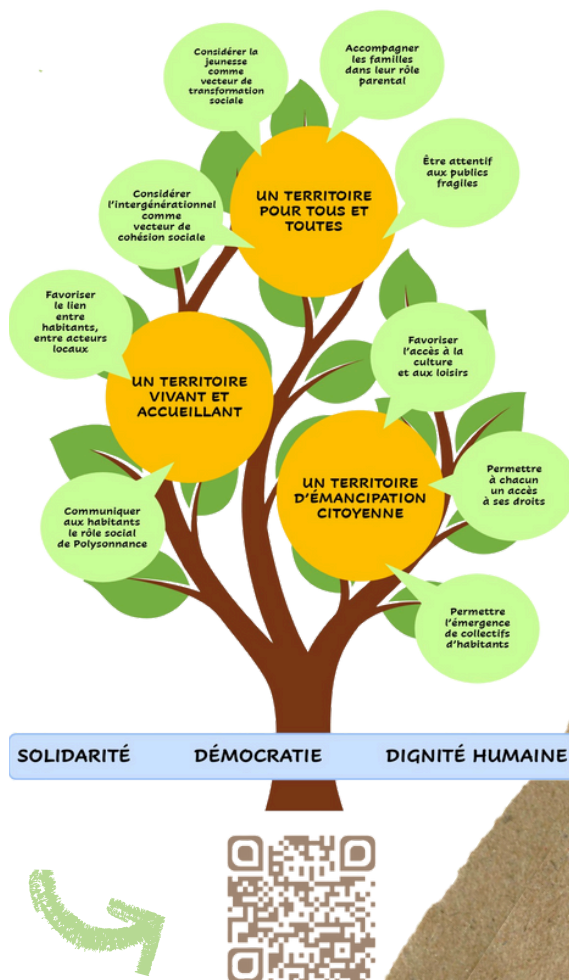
Considérer la jeunesse comme vecteur de transformation sociale

Accompagner les familles dans leur rôle parental

Être attentif aux publics fragiles

UN TERRITOIRE POUR TOUS ET TOUTES

Considérer l'intergénérationnel comme vecteur de cohésion sociale

Favoriser le lien entre habitants, entre acteurs locaux

UN TERRITOIRE VIVANT ET ACCUEILLANT

Favoriser l'accès à la culture et aux loisirs

UN TERRITOIRE D'ÉMANCIPATION CITOYENNE

Permettre à chacun un accès à ses droits

Communiquer aux habitants le rôle social de Polysonnance

Permettre l'émergence de collectifs d'habitants

SOLIDARITÉ DÉMOCRATIE DIGNITÉ HUMAINE